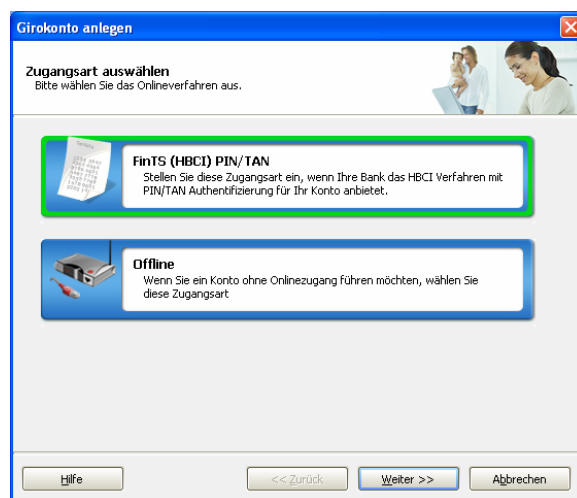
Girokonto anlegen

Zugangsart auswählen
Bitte wählen Sie das Onlineverfahren aus.

FinTS (HBCI) PIN/TAN
Stellen Sie diese Zugangsart ein, wenn Ihre Bank das HBCI Verfahren mit PIN/TAN Authentifizierung für Ihr Konto anbietet.

Offline
Wenn Sie ein Konto ohne Onlinezugang führen möchten, wählen Sie diese Zugangsart

Hilfe
<< Zurück
Weiter >>
Abbrechen